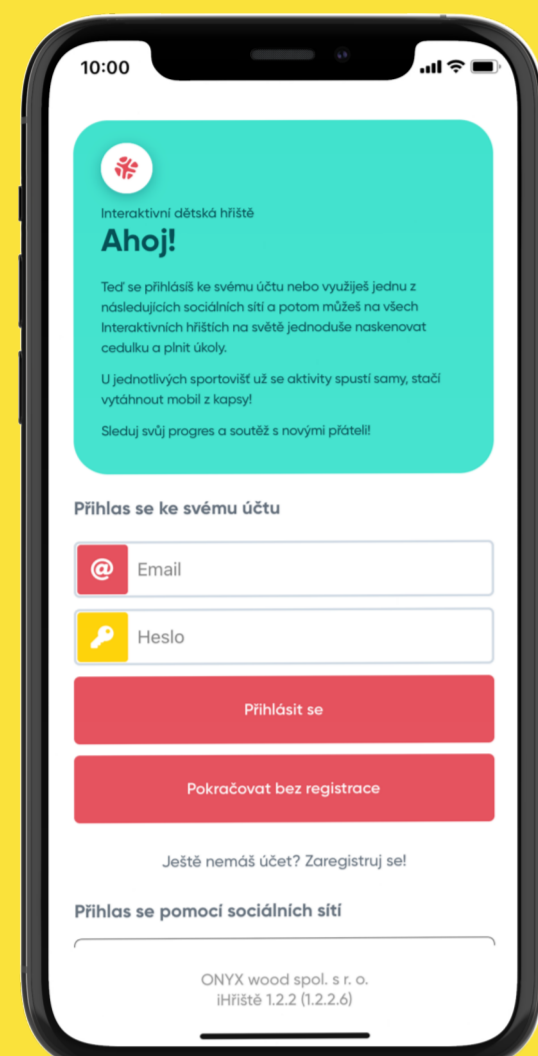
10:00

Interaktivní dětská hříště

Ahoj!

Teď se přihlásíš ke svému účtu nebo využiješ jednu z následujících sociálních sítí a potom můžeš na všech Interaktivních hříštích na světě jednoduše naskenovat cedulku a plnit úkoly.

U jednotlivých sportovišť už se aktivity spustí samy, stačí vytáhnout mobil z kapsy!

Sleduj svůj progres a soutěž s novými přáteli!

Přihlas se ke svému účtu

Email

Heslo

Přihlásit se

Pokračovat bez registrace

Ještě nemáš účet? Zaregistruj se!

Přihlas se pomocí sociálních sítí

ONYX wood spol. s r. o.
iHřiště 1.2.2 (1.2.2.6)